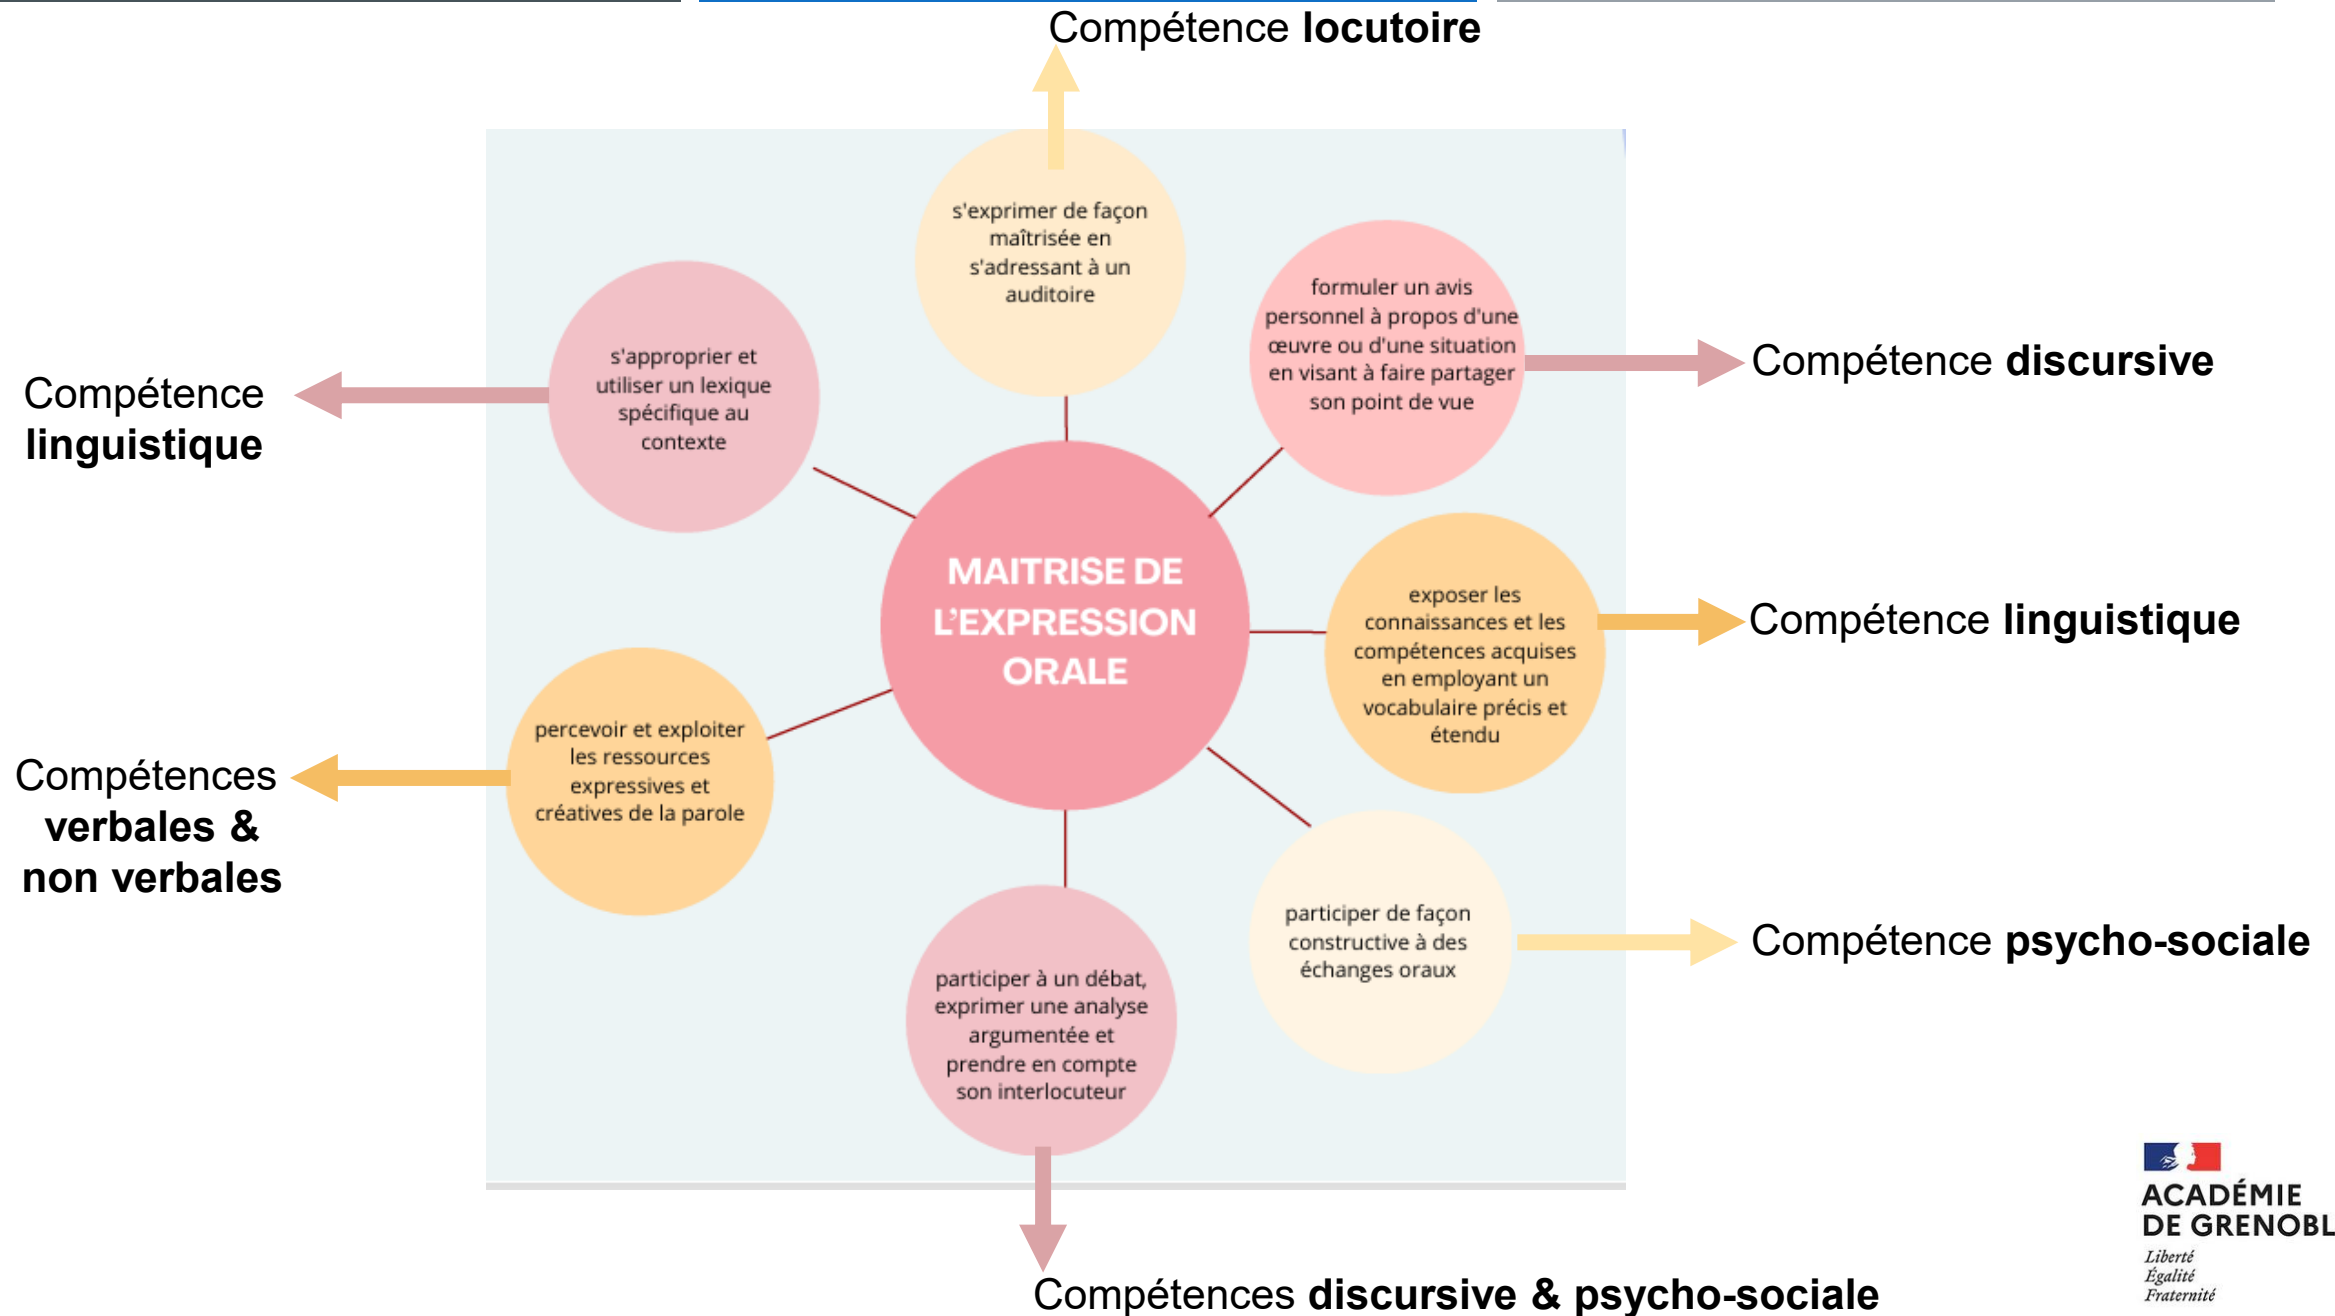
Compétence locutoire

s'exprimer de façon maîtrisée en s'adressant à un auditoire

Compétence linguistique

s'approprier et utiliser un lexique spécifique au contexte

formuler un avis personnel à propos d'une œuvre ou d'une situation en visant à faire partager son point de vue

Compétence discursive

MAITRISE DE L'EXPRESSION ORALE

exposer les connaissances et les compétences acquises en employant un vocabulaire précis et étendu

Compétence linguistique

percevoir et exploiter les ressources expressives et créatives de la parole

Compétences verbales & non verbales

participer de façon constructive à des échanges oraux

Compétence psycho-sociale

participer à un débat, exprimer une analyse argumentée et prendre en compte son interlocuteur

Compétences discursive & psycho-sociale

ACADÉMIE DE GRENOBL
Liberté
Égalité
Fraternité